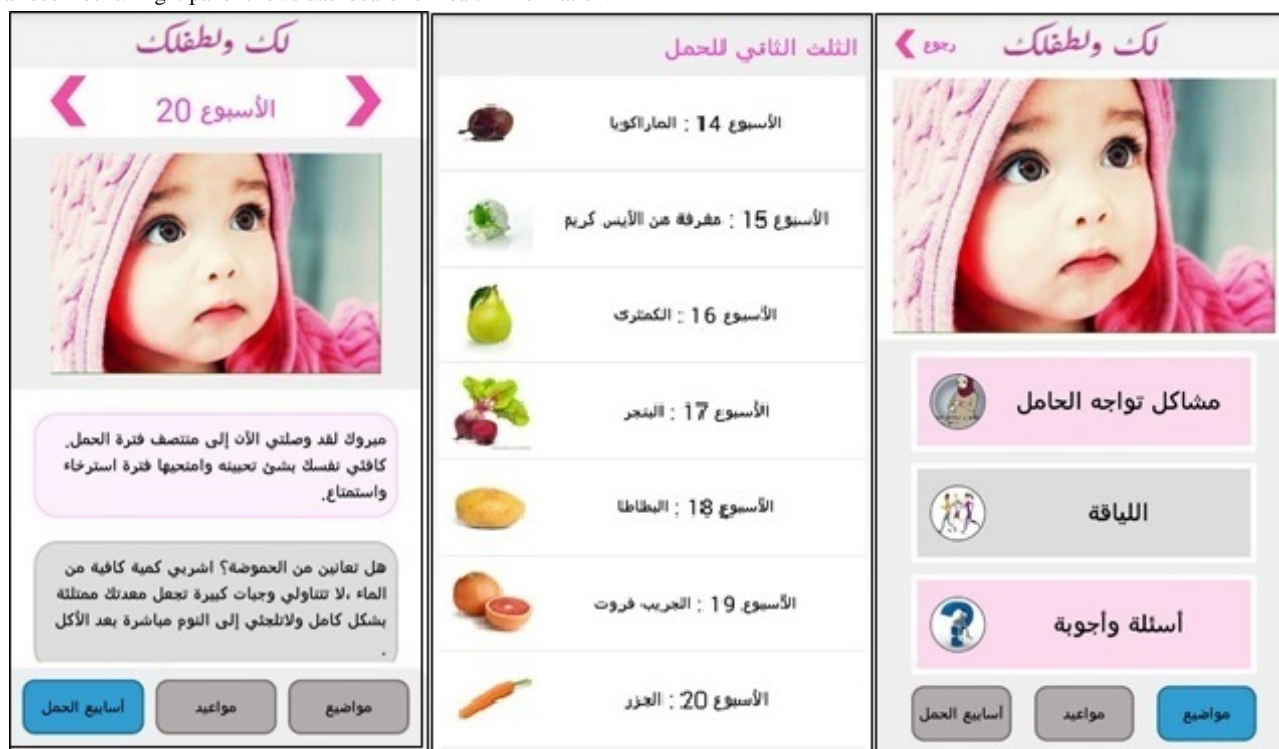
لكِ ولطفلكِ

الأسبوع 20

مبروك لقد وصلتي الآن إلى منتصف فترة الحمل. كافئي نفسك بشئ تحبينه وامنحيها فترة استرخاء واستمتاع.

هل تعانين من الحموضة؟ اشربي كمية كافية من الماء ،لا تتناولي وجبات كبيرة تجعل معدتك ممتلئة بشكل كامل ولاتلجئي إلى النوم مباشرة بعد الأكل .

أسابيع الحمل

مواعيد

مواضيع

الثلث الثاني للحمل

الأسبوع 14 : الماراكويا

الأسبوع 15 : مغرفة من الآيس كريم

الأسبوع 16 : الكمثرى

الأسبوع 17 : البنجر

الأسبوع 18 : البطاطا

الأسبوع 19 : الجريب فروت

الأسبوع 20 : الجزر

لكِ ولطفلكِ

رجوع

مشاكل تواجه الحامل

اللياقة

أسئلة وأجوبة

أسابيع الحمل

مواعيد

مواضيع